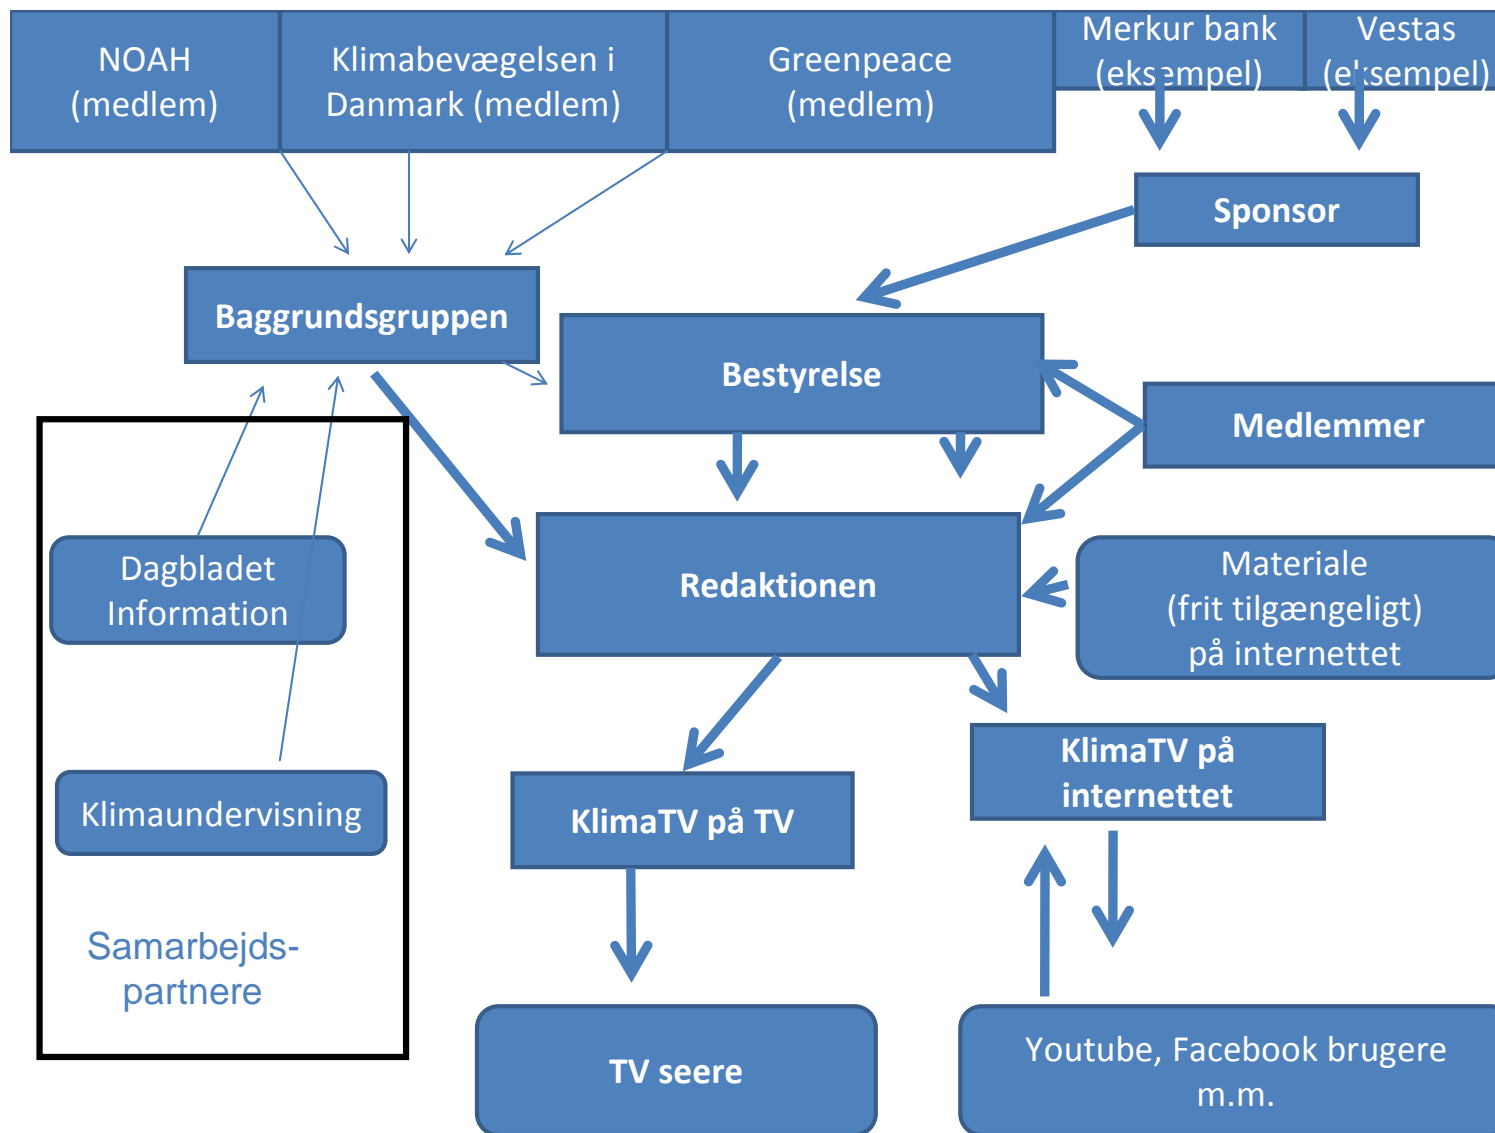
NOAH (medlem)

Klimabevægelsen i Danmark (medlem)

Greenpeace (medlem)

Merkur bank (eksempel)

Vestas (eksempel)

Sponsor

Baggrundsgruppen

Bestyrelse

Medlemmer

Redaktionen

Materiale (frit tilgængeligt) på internettet

Dagbladet Information

Klimaundervisning

Samarbejds-partnere

KlimaTV på TV

KlimaTV på internettet

TV seere

Youtube, Facebook brugere m.m.